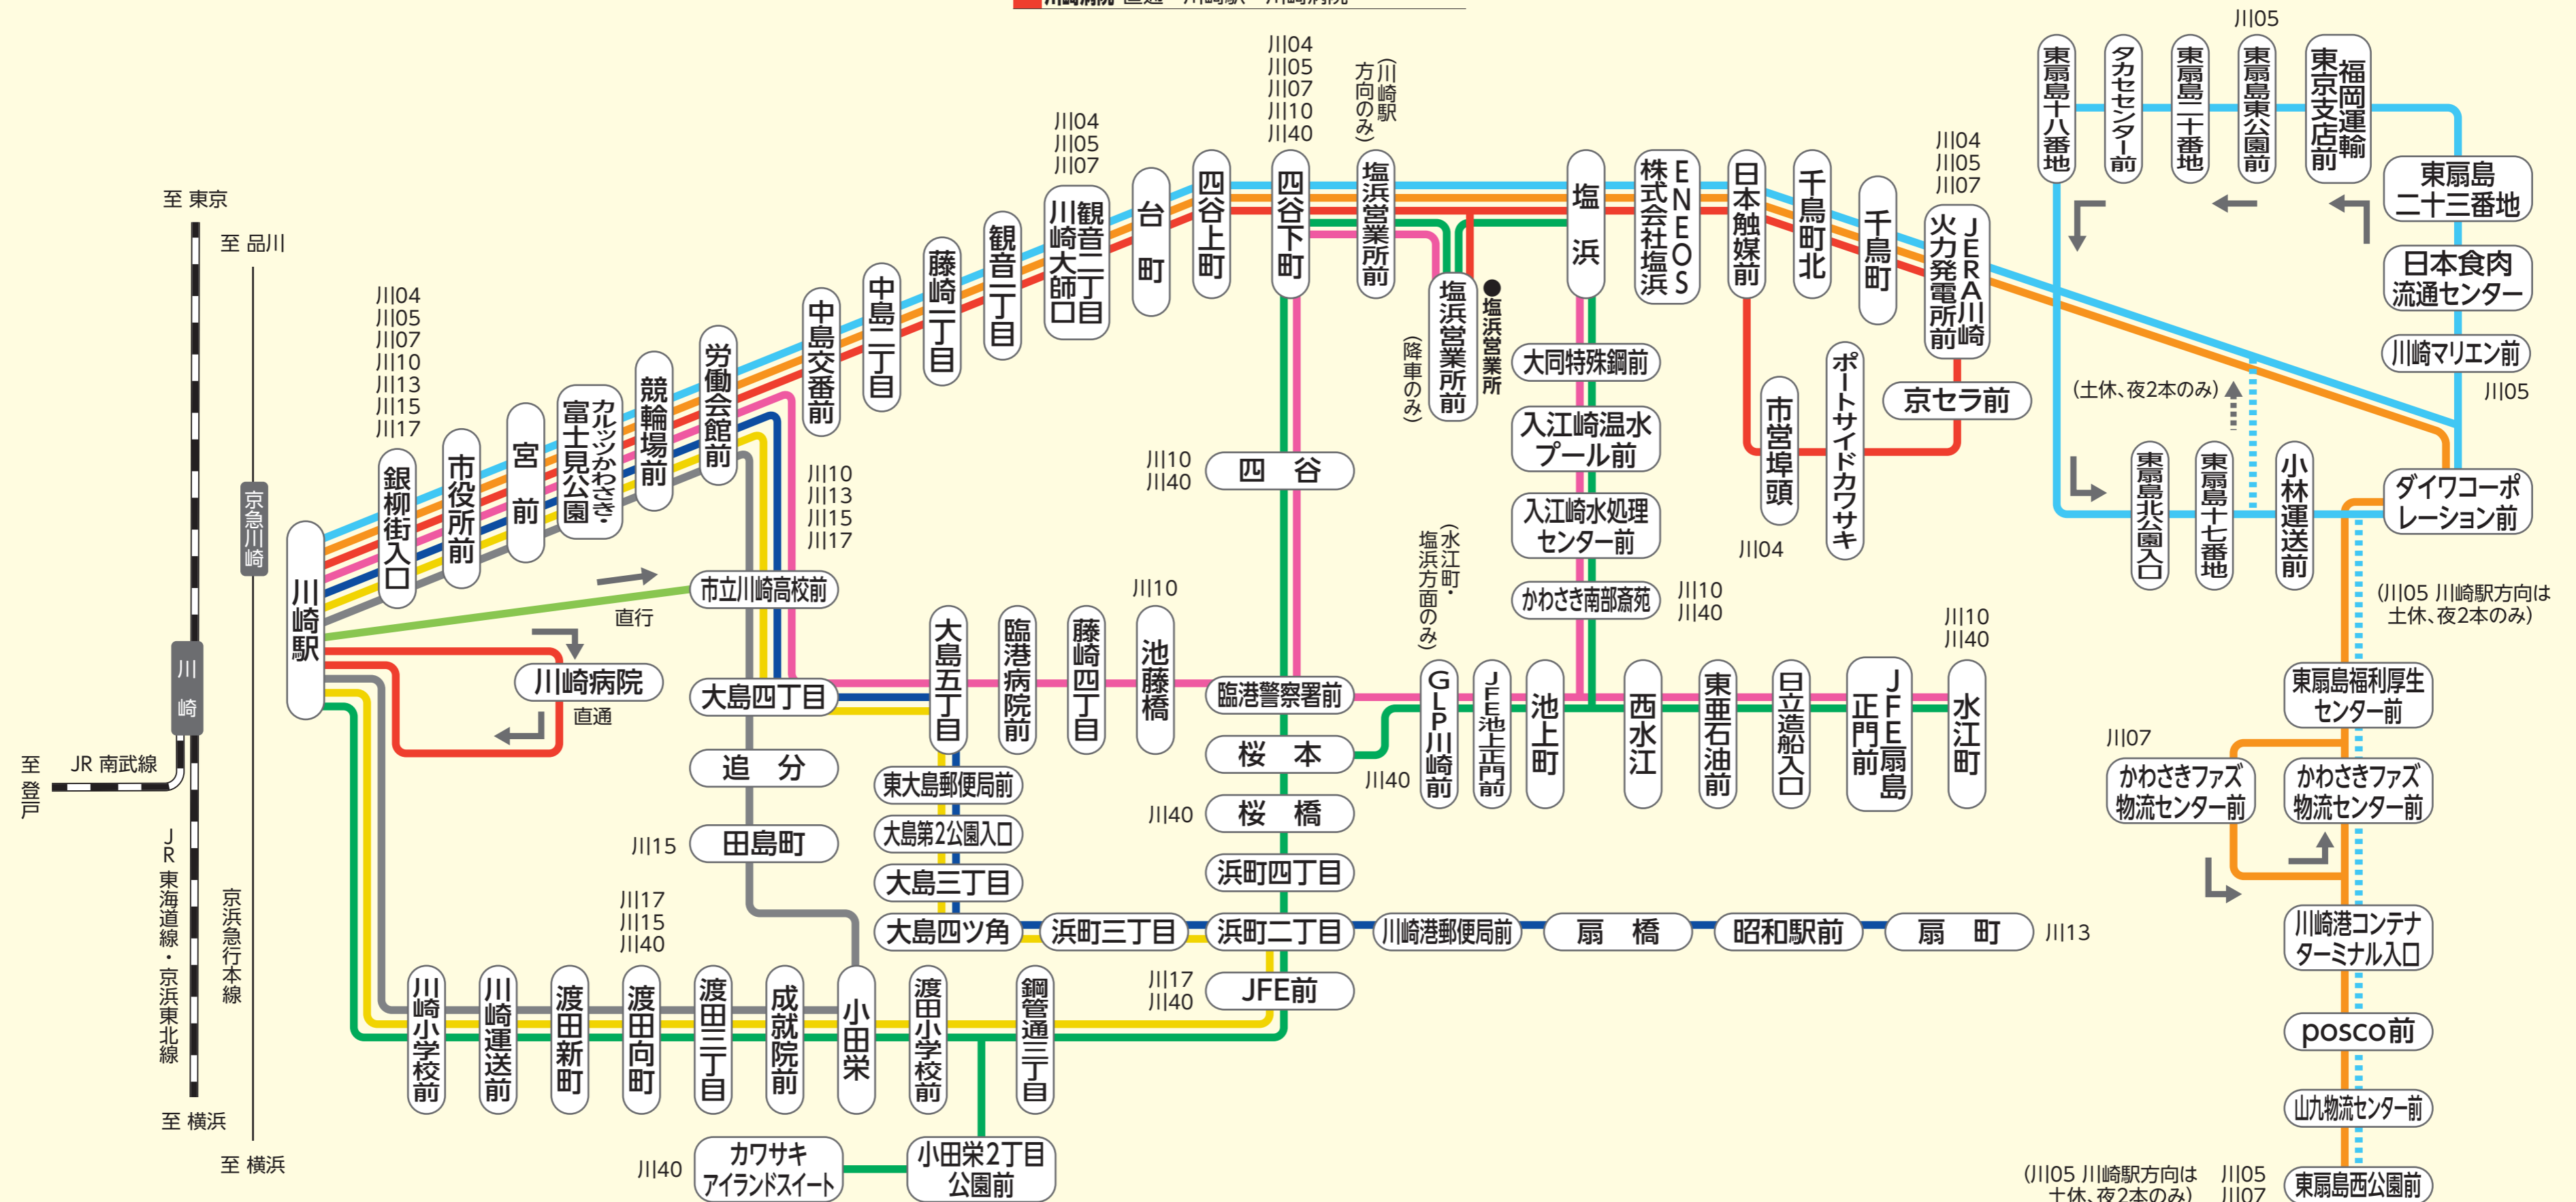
至 東京
至 品川
京急川崎
川崎
至 登戸
JR 南武線
JR東海道線・京浜東北線
京浜急行本線
至 横浜
至 横浜

川崎駅
川04
川05
川07
川10
川13
川15
川17
銀柳街入口
市役所前
宮前
富士見公園 カルッツかわさき・
競輪場前
労働会館前
中島交番前
中島三丁目
藤崎一丁目
観音二丁目
川04
川05
川07
川崎大師口 観音二丁目
台町
四谷上町
川04
川05
川07
川10
川40
四谷下町
(川崎駅方向のみ)
塩浜営業所前
塩浜営業所前
(降車のみ)
●塩浜営業所
塩浜
ENEOS株式会社塩浜
日本触媒前
千鳥町北
千鳥町
川04
川05
川07
JERA川崎火力発電所前
東扇島十八番地
タカセセンター前
東扇島二十番地
川05
東扇島東公園前
福岡運輸東京支店前
東扇島二十三番地
日本食肉流通センター
川崎マリエン前
川05
(土休、夜2本のみ)
京セラ前
ポートサイドカワサキ
市営埠頭
川04
大同特殊鋼前
入江崎温水プール前
入江崎水処理センター前
かわさき南部斎苑
川10
川40
東扇島北公園入口
東扇島十七番地
小林運送前
ダイワコーポレーション前
(川05 川崎駅方向は土休、夜2本のみ)
市立川崎高校前
直行
川崎病院
直通
川10
川13
川15
川17
大島四丁目
追分
川15
田島町
川10
川40
四谷
川10
大島五丁目
臨港病院前
藤崎四丁目
池藤橋
臨港警察署前
(水江町・塩浜方面のみ)
GLP川崎前
JFE池上正門前
池上町
西水江
東亜石油前
日立造船入口
JFE扇島正門前
川10
川40
水江町
東大島郵便局前
大島第2公園入口
大島三丁目
桜本
川40
川40
桜橋
浜町四丁目
大島四ツ角
浜町三丁目
浜町二丁目
川崎港郵便局前
扇橋
昭和駅前
扇町
川13
川17
川40
JFE前
東扇島福利厚生センター前
川07
かわさきファズ物流センター前
かわさきファズ物流センター前
川崎港コンテナターミナル入口
posco前
山九物流センター前
(川05 川崎駅方向は土休、夜2本のみ)
川05
川07
東扇島西公園前
川17
川15
川40
川崎小学校前
川崎運送前
渡田新町
渡田向町
渡田三丁目
成就院前
小田栄
渡田小学校前
鋼管通三丁目
川40
カワサキアイランドスイート
小田栄2丁目公園前